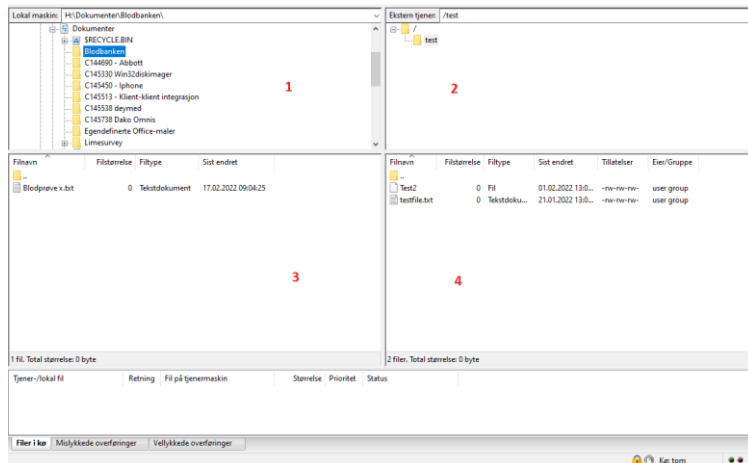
Lokal maskin: H:\Dokumenter\Blodbanken\

Dokumenter
$RECYCLE.BIN
Blodbanken
C144690 - Abbott
C145330 Win32diskimager
C145450 - Iphone
C145513 - Klient-klient integrasjon
C145538 deymed
C145738 Dako Omnis
Egendefinerte Office-maler
Limesurvey

1

Ekstern tjener: /test

/
test

2

| Filnavn | Filstørrelse | Filtype | Sist endret |
|---|---|---|---|
| .. | | | |
| Blodprøve x.txt | 0 | Tekstdokument | 17.02.2022 09:04:25 |

3

1 fil. Total størrelse: 0 byte

| Filnavn | Filstørrelse | Filtype | Sist endret | Tillatelser | Eier/Gruppe |
|---|---|---|---|---|---|
| .. | | | | | |
| Test2 | 0 | Fil | 01.02.2022 13:0... | -rw-rw-rw- | user group |
| testfile.txt | 0 | Tekstdoku... | 21.01.2022 13:0... | -rw-rw-rw- | user group |

4

2 filer. Total størrelse: 0 byte

| Tjener-/lokal fil | Retning | Fil på tjenermaskin | Størrelse | Prioritet | Status |
|---|---|---|---|---|---|

Filer i kø | Mislykkede overføringer | Vellykkede overføringer

Kø: tom